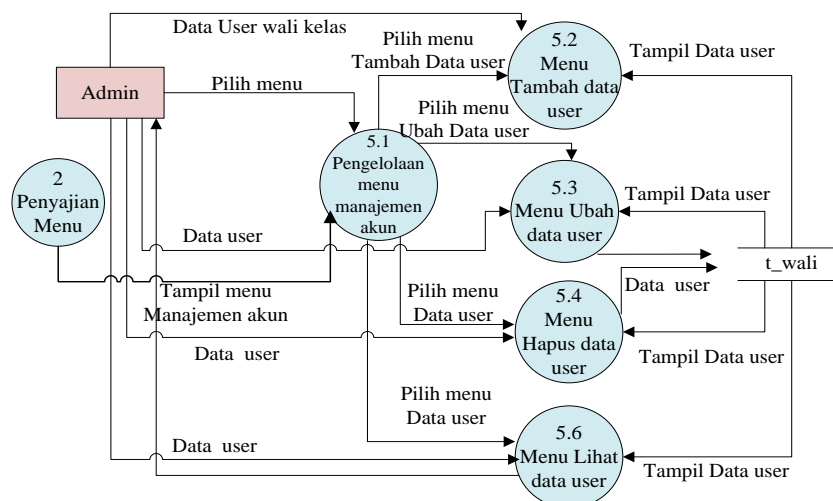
Data User wali kelas

Pilih menu Tambah Data user

5.2 Menu Tambah data user

Tampil Data user

Admin

Pilih menu

Pilih menu Ubah Data user

5.1 Pengelolaan menu manajemen akun

2 Penyajian Menu

5.3 Menu Ubah data user

Tampil Data user

Data user

t_wali

Tampil menu Manajemen akun

Pilih menu Data user

5.4 Menu Hapus data user

Data user

Data user

Tampil Data user

Pilih menu Data user

Data user

5.6 Menu Lihat data user

Tampil Data user